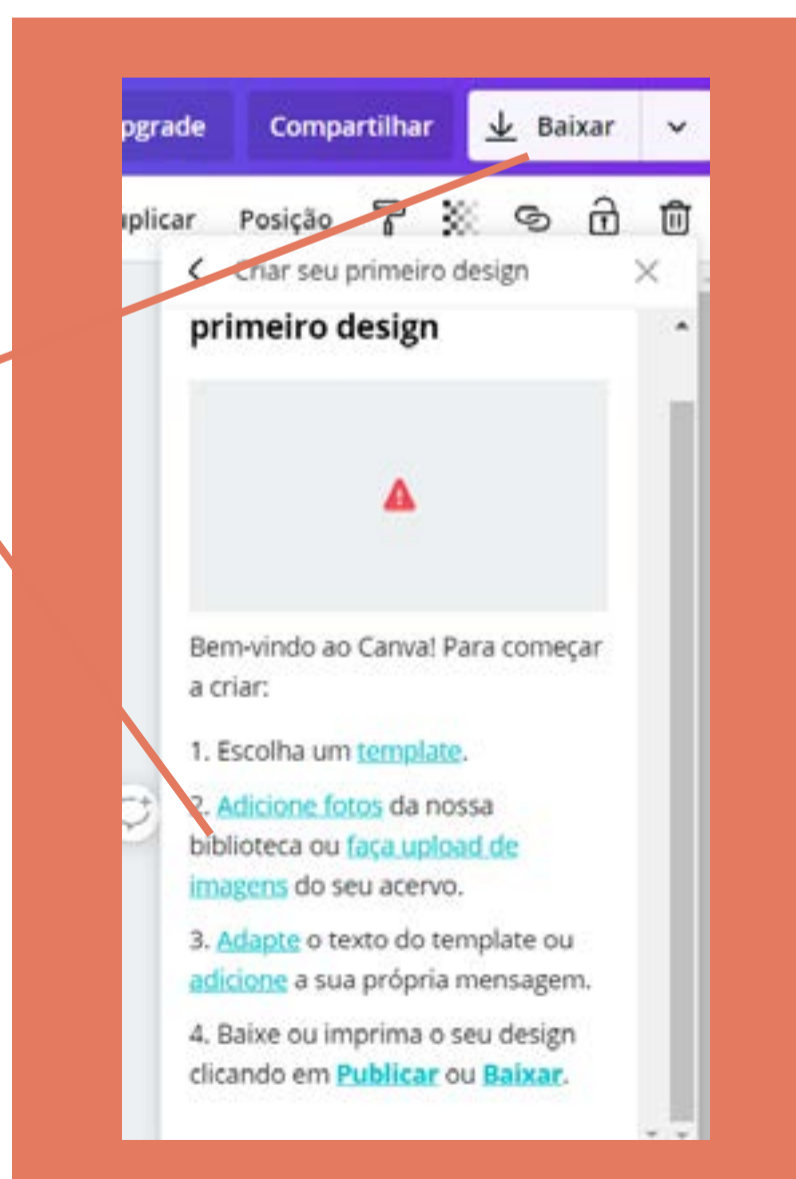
pgrade Compartilhar Baixar

plicar Posição

Criar seu primeiro design

primeiro design

Bem-vindo ao Canva! Para começar a criar:

1. Escolha um template.

2. Adicione fotos da nossa biblioteca ou faça upload de imagens do seu acervo.

3. Adapte o texto do template ou adicione a sua própria mensagem.

4. Baixe ou imprima o seu design clicando em Publicar ou Baixar.